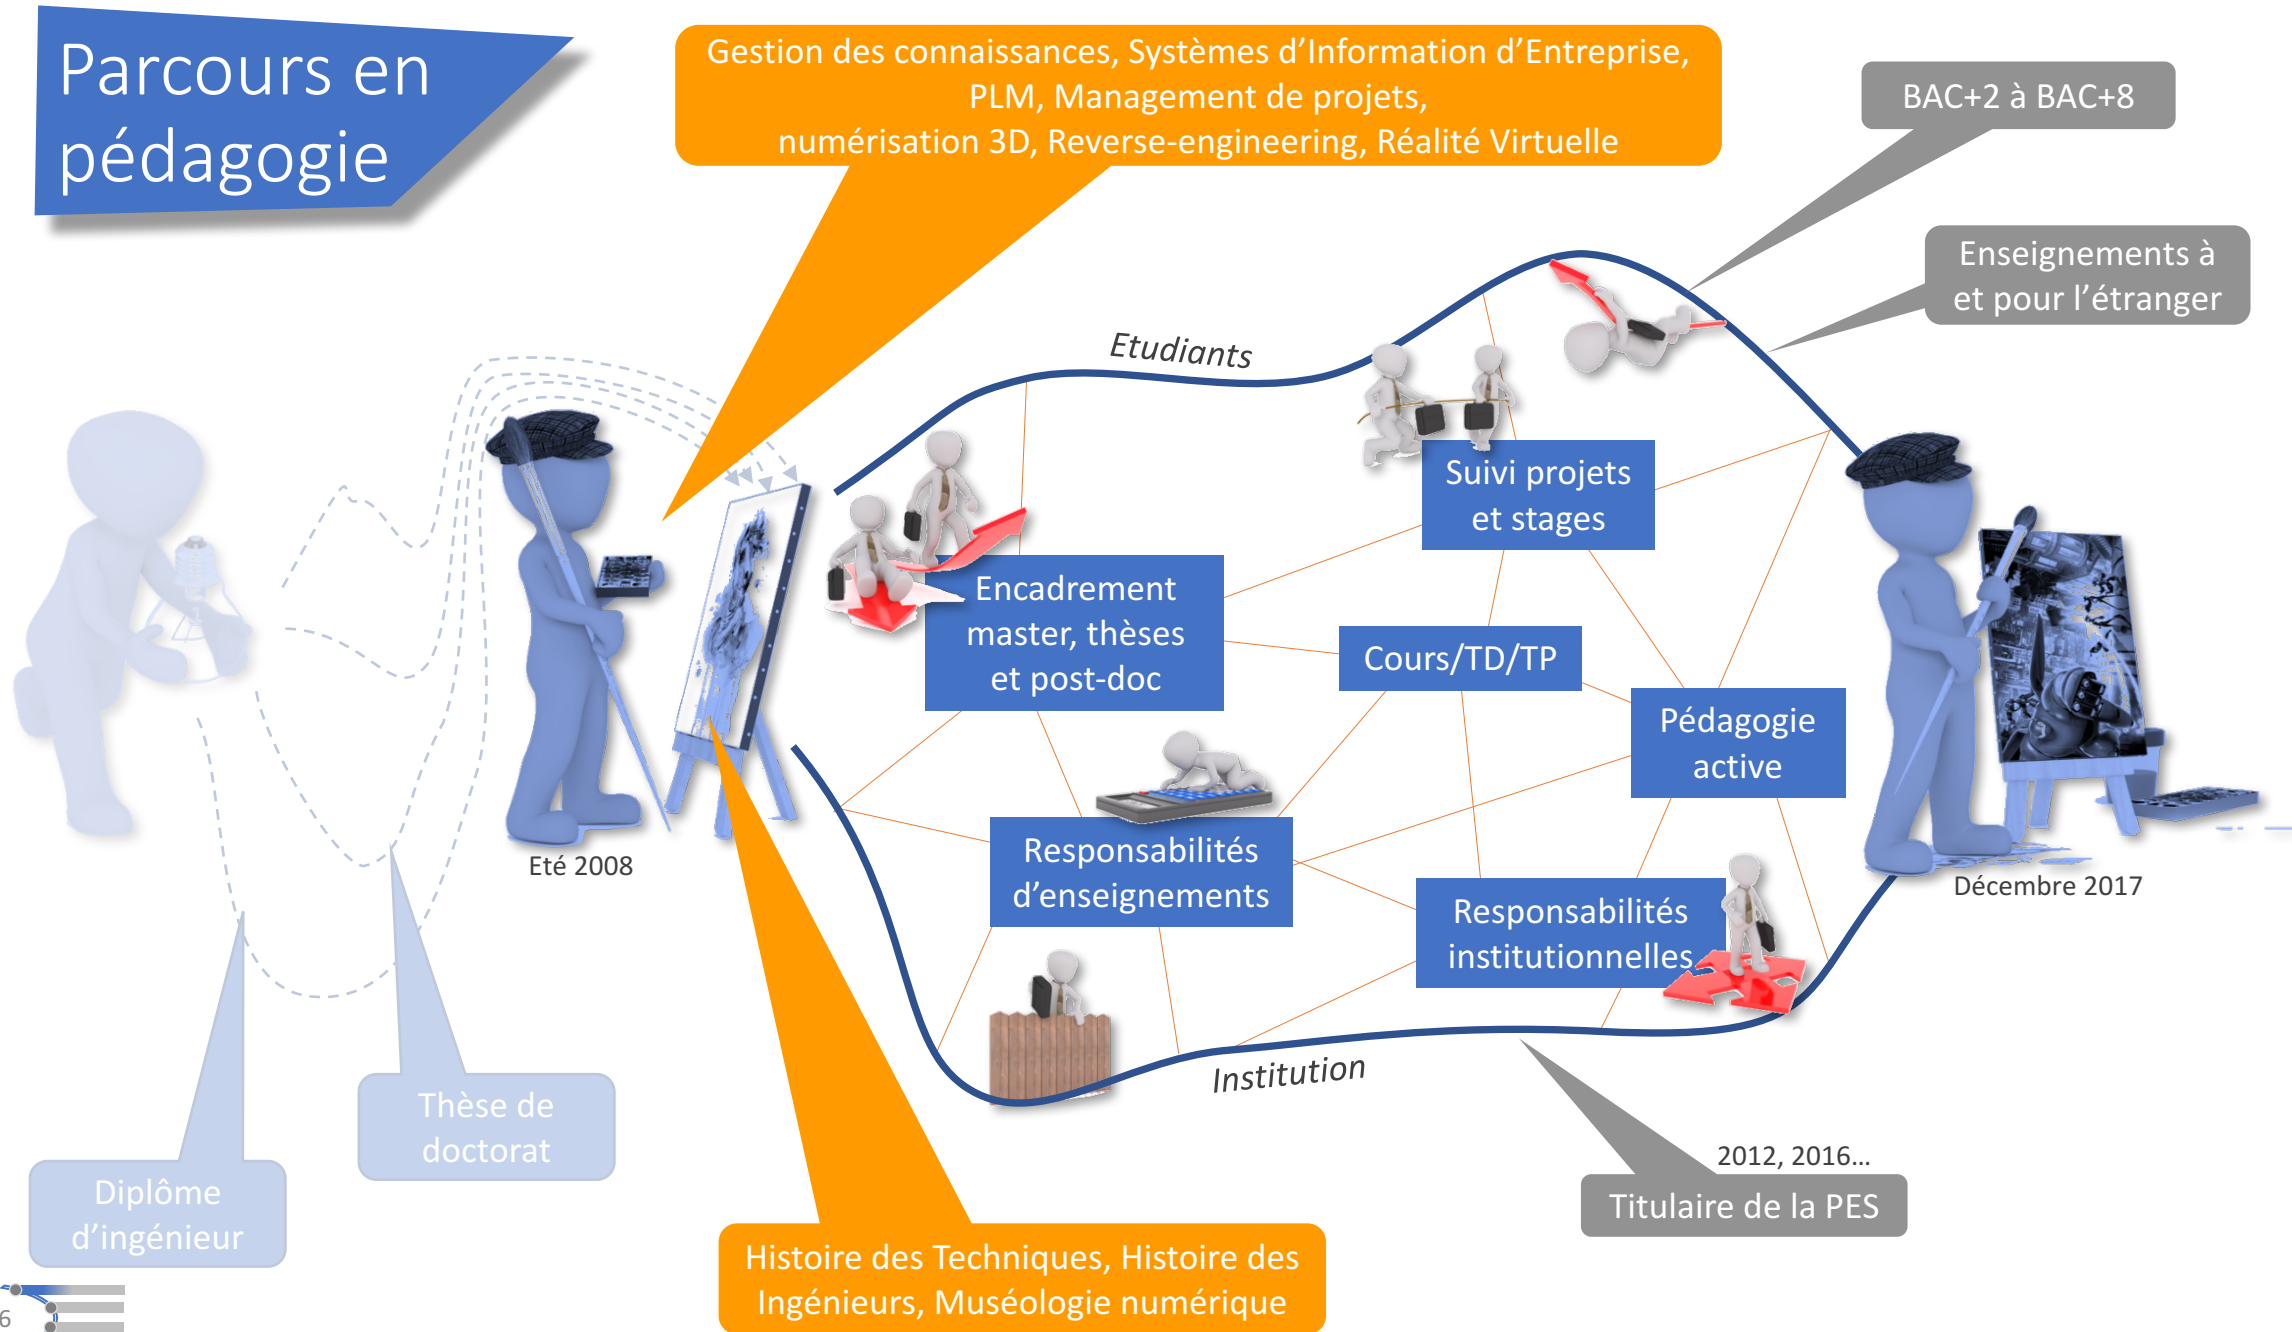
Parcours en pédagogie

Gestion des connaissances, Systèmes d'Information d'Entreprise, PLM, Management de projets, numérisation 3D, Reverse-engineering, Réalité Virtuelle

BAC+2 à BAC+8

Enseignements à et pour l'étranger

Etudiants

Suivi projets et stages

Encadrement master, thèses et post-doc

Cours/TD/TP

Pédagogie active

Responsabilités d'enseignements

Responsabilités institutionnelles

Eté 2008

Décembre 2017

Institution

2012, 2016…

Titulaire de la PES

Thèse de doctorat

Diplôme d'ingénieur

Histoire des Techniques, Histoire des Ingénieurs, Muséologie numérique

6